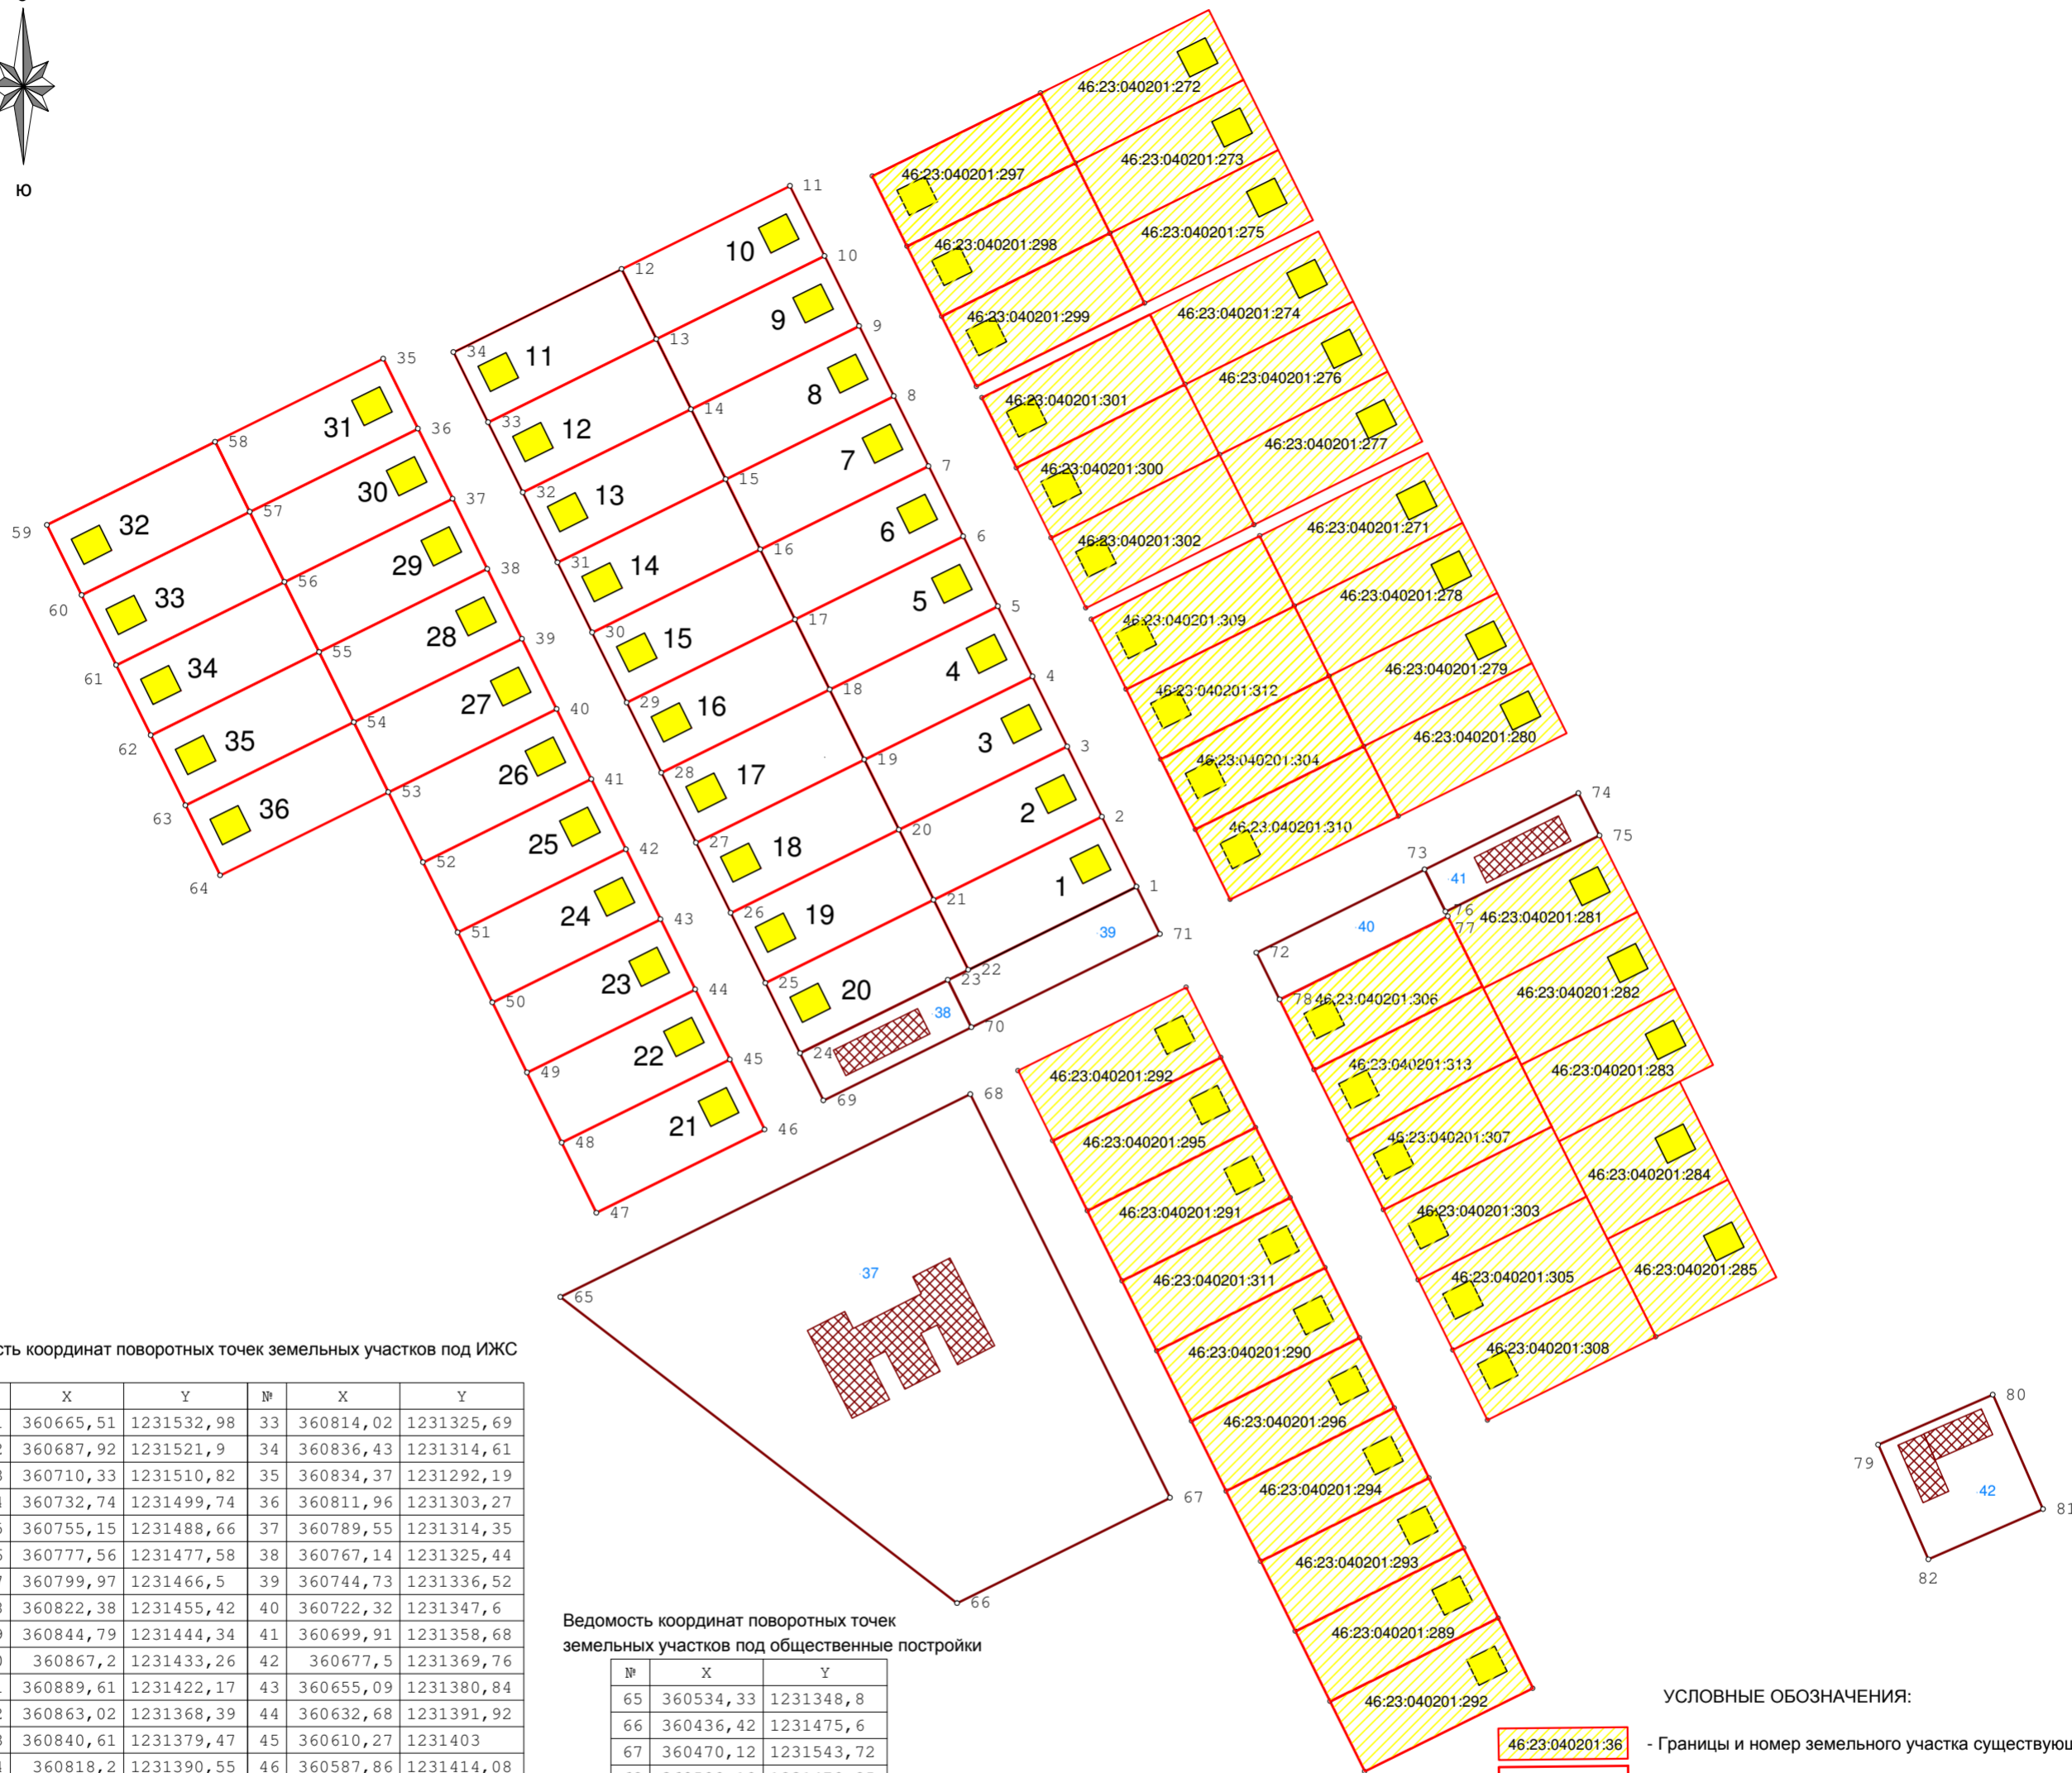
Ю

11
10
12
9
13
8
14
7
15
6
16
5
17
4
18
3
19
2
20
1
21
71
22
23
70
24
69
25
26
27
28
29
30
31
32
33
34
35
36
37
38
39
40
41
42
43
44
45
46
47
48
49
50
51
52
53
54
55
56
57
58
59
60
61
62
63
64
65
66
67
68
72
73
74
75
76
77
78
79
80
81
82

10
9
8
7
6
5
4
3
2
1
11
12
13
14
15
16
17
18
19
20
31
30
29
28
27
26
25
24
23
22
21
32
33
34
35
36
37
38
39
40
41
42

46:23:040201:272
46:23:040201:273
46:23:040201:297
46:23:040201:275
46:23:040201:298
46:23:040201:299
46:23:040201:274
46:23:040201:301
46:23:040201:276
46:23:040201:300
46:23:040201:277
46:23:040201:302
46:23:040201:271
46:23:040201:309
46:23:040201:278
46:23:040201:312
46:23:040201:279
46:23:040201:304
46:23:040201:280
46:23:040201:310
46:23:040201:281
46:23:040201:306
46:23:040201:282
46:23:040201:313
46:23:040201:283
46:23:040201:307
46:23:040201:284
46:23:040201:303
46:23:040201:305
46:23:040201:285
46:23:040201:308
46:23:040201:292
46:23:040201:295
46:23:040201:291
46:23:040201:311
46:23:040201:290
46:23:040201:296
46:23:040201:294
46:23:040201:293
46:23:040201:289
46:23:040201:292

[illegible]сть координат поворотных точек земельных участков под ИЖС

| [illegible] | X | Y | № | X | Y |
|---|---|---|---|---|---|
| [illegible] | 360665,51 | 1231532,98 | 33 | 360814,02 | 1231325,69 |
| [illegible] | 360687,92 | 1231521,9 | 34 | 360836,43 | 1231314,61 |
| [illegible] | 360710,33 | 1231510,82 | 35 | 360834,37 | 1231292,19 |
| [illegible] | 360732,74 | 1231499,74 | 36 | 360811,96 | 1231303,27 |
| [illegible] | 360755,15 | 1231488,66 | 37 | 360789,55 | 1231314,35 |
| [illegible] | 360777,56 | 1231477,58 | 38 | 360767,14 | 1231325,44 |
| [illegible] | 360799,97 | 1231466,5 | 39 | 360744,73 | 1231336,52 |
| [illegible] | 360822,38 | 1231455,42 | 40 | 360722,32 | 1231347,6 |
| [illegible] | 360844,79 | 1231444,34 | 41 | 360699,91 | 1231358,68 |
| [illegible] | 360867,2 | 1231433,26 | 42 | 360677,5 | 1231369,76 |
| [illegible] | 360889,61 | 1231422,17 | 43 | 360655,09 | 1231380,84 |
| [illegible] | 360863,02 | 1231368,39 | 44 | 360632,68 | 1231391,92 |
| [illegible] | 360840,61 | 1231379,47 | 45 | 360610,27 | 1231403 |
| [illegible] | 360818,2 | 1231390,55 | 46 | 360587,86 | 1231414,08 |

Ведомость координат поворотных точек земельных участков под общественные постройки

| № | X | Y |
|---|---|---|
| 65 | 360534,33 | 1231348,8 |
| 66 | 360436,42 | 1231475,6 |
| 67 | 360470,12 | 1231543,72 |

УСЛОВНЫЕ ОБОЗНАЧЕНИЯ:

46:23:040201:36 - Границы и номер земельного участка существую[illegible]